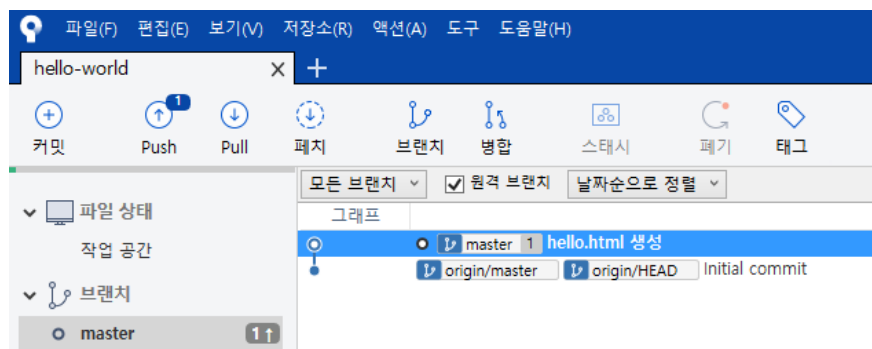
파일(F) 편집(E) 보기(V) 저장소(R) 액션(A) 도구 도움말(H)

hello-world ×  +

커밋  Push 1  Pull  페치  브랜치  병합  스태시  폐기  태그

모든 브랜치  원격 브랜치  날짜순으로 정렬

그래프

파일 상태
작업 공간
브랜치
master 1

master 1 hello.html 생성
origin/master  origin/HEAD  Initial commit